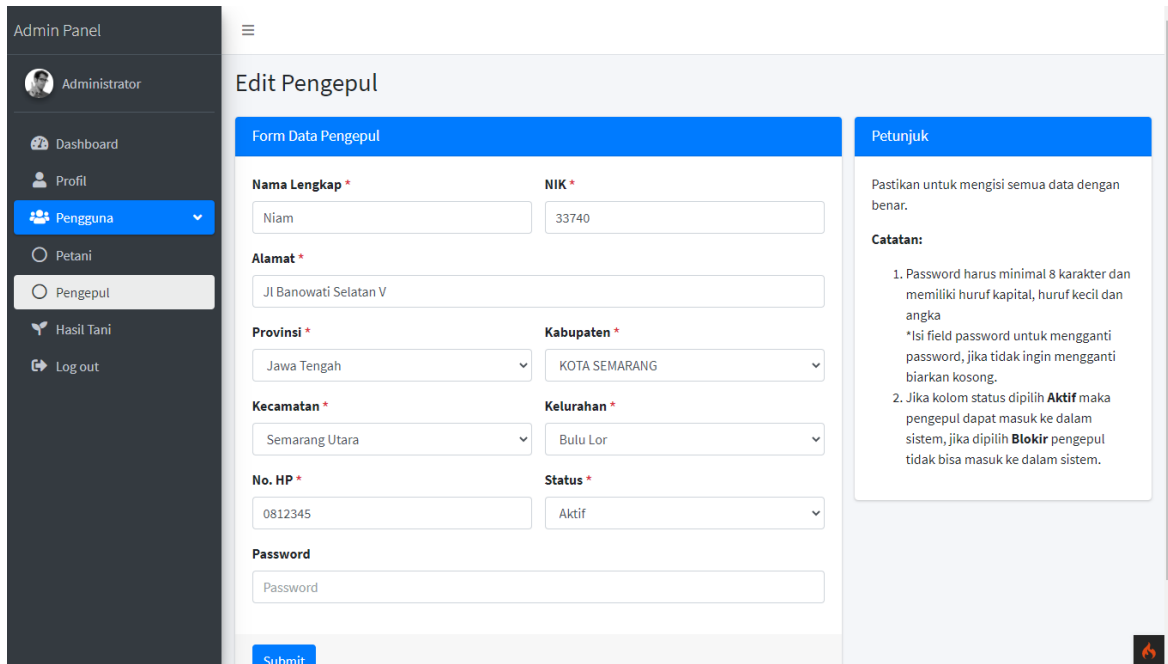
Admin Panel

Administrator

Dashboard
Profil
Pengguna
Petani
Pengepul
Hasil Tani
Log out

≡

Edit Pengepul

Form Data Pengepul

Nama Lengkap *
Niam

NIK *
33740

Alamat *
Jl Banowati Selatan V

Provinsi *
Jawa Tengah

Kabupaten *
KOTA SEMARANG

Kecamatan *
Semarang Utara

Kelurahan *
Bulu Lor

No. HP *
0812345

Status *
Aktif

Password
Password

Submit

Petunjuk

Pastikan untuk mengisi semua data dengan benar.

Catatan:

1. Password harus minimal 8 karakter dan memiliki huruf kapital, huruf kecil dan angka
*Isi field password untuk mengganti password, jika tidak ingin mengganti biarkan kosong.
2. Jika kolom status dipilih **Aktif** maka pengepul dapat masuk ke dalam sistem, jika dipilih **Blokir** pengepul tidak bisa masuk ke dalam sistem.